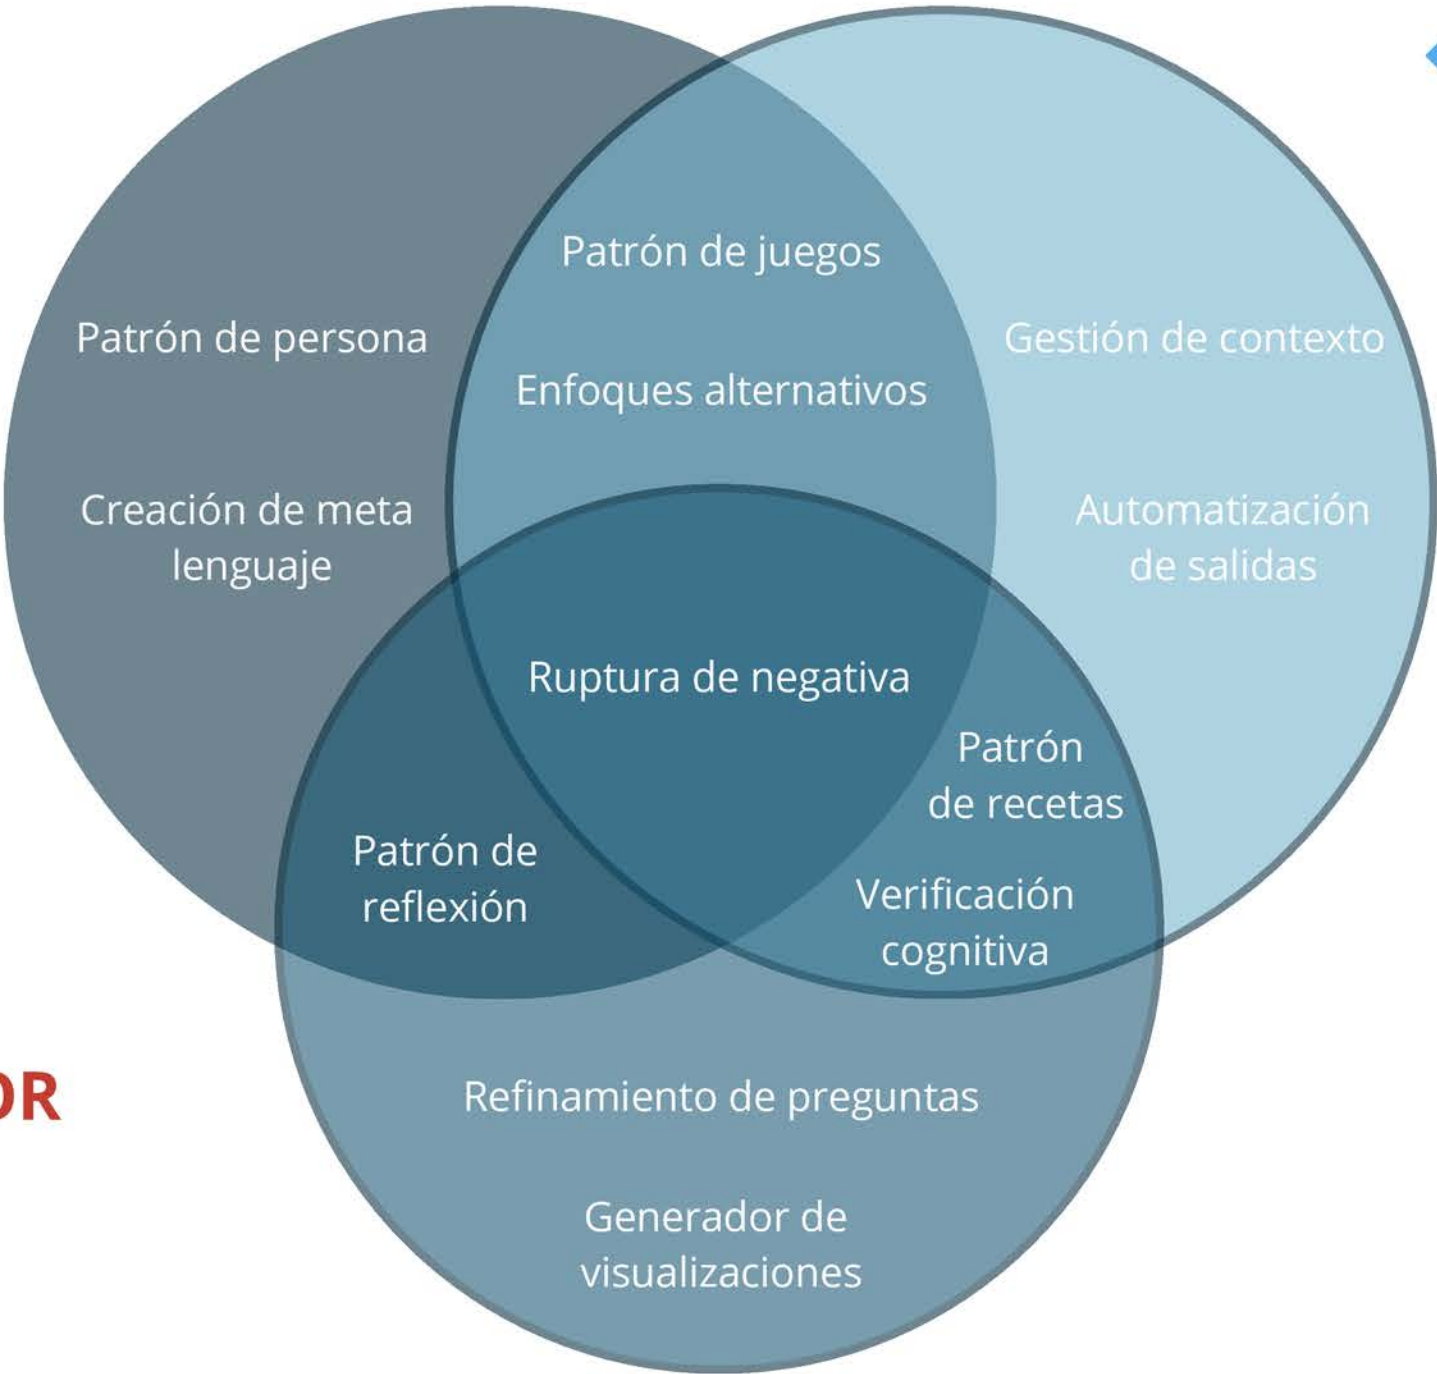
Patrón de persona

Creación de meta lenguaje

Patrón de juegos

Enfoques alternativos

Gestión de contexto

Automatización de salidas

Ruptura de negativa

Patrón de recetas

Patrón de reflexión

Verificación cognitiva

OR

Refinamiento de preguntas

Generador de visualizaciones